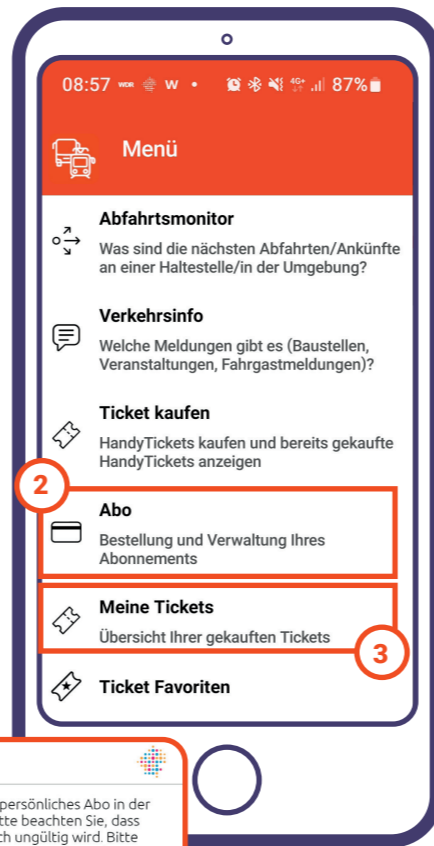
08:57 WDR W • 4G+ 87%

Menü

Abfahrtsmonitor
Was sind die nächsten Abfahrten/Ankünfte an einer Haltestelle/in der Umgebung?

Verkehrsinfo
Welche Meldungen gibt es (Baustellen, Veranstaltungen, Fahrgastmeldungen)?

Ticket kaufen
HandyTickets kaufen und bereits gekaufte HandyTickets anzeigen

2

Abo
Bestellung und Verwaltung Ihres Abonnements

Meine Tickets
Übersicht Ihrer gekauften Tickets

3

Ticket Favoriten

persönliches Abo in der
tte beachten Sie, dass
ch ungültig wird. Bitte